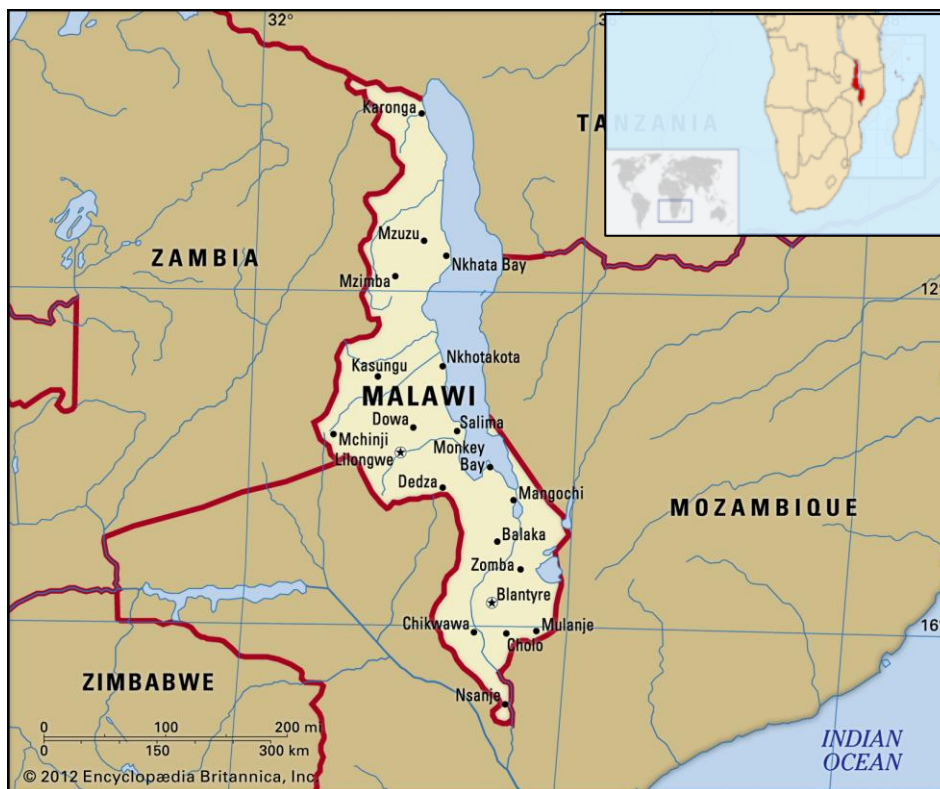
32°
3
Karonga
TANZANIA
ZAMBIA
Mzuzu
Nkhata Bay
Mzimba
12°
Kasungu
Nkhotakota
MALAWI
Dowa
Salima
Mchinji
Lilongwe
Monkey Bay
Dedza
Mangochi
MOZAMBIQUE
Balaka
Zomba
Blantyre
Chikwawa
Mulanje
Cholo
16°
ZIMBABWE
Nsanje
0 100 200 mi
0 150 300 km
INDIAN OCEAN
© 2012 Encyclopædia Britannica, Inc.